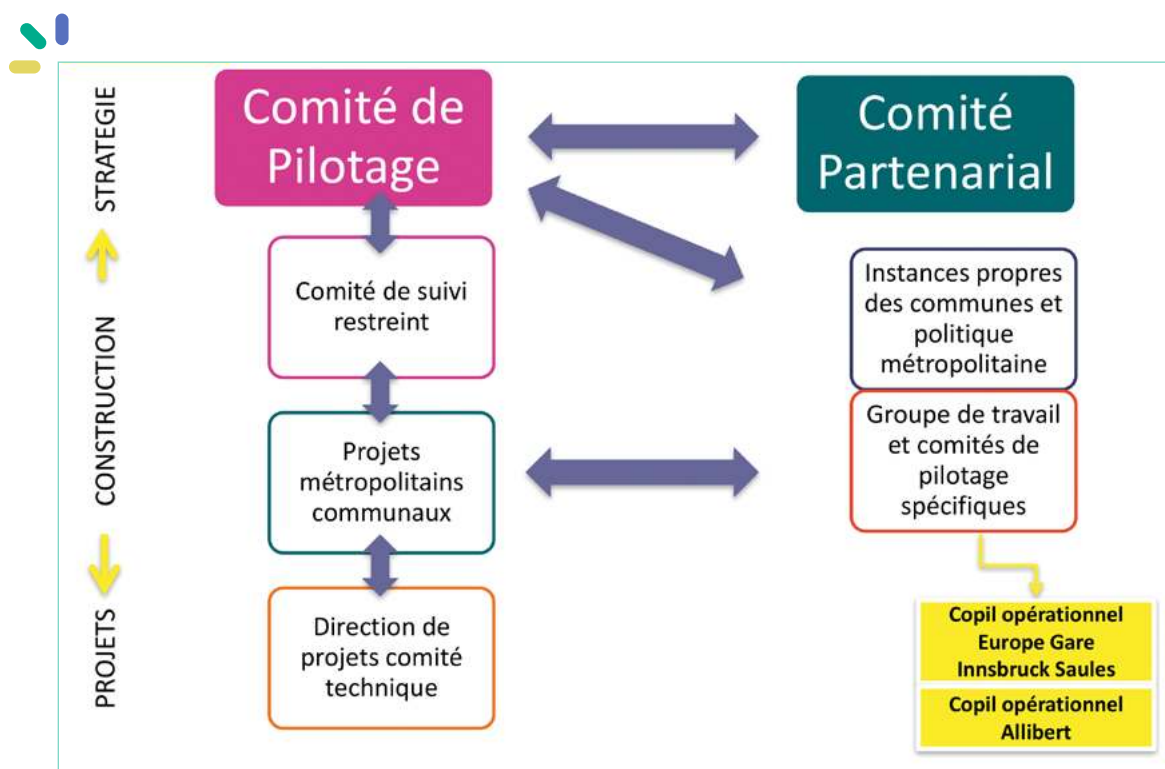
STRATEGIE

CONSTRUCTION

PROJETS

Comité de Pilotage

Comité Partenarial

Comité de suivi restreint

Instances propres des communes et politique métropolitaine

Projets métropolitains communaux

Groupe de travail et comités de pilotage spécifiques

Direction de projets comité technique

Copil opérationnel Europe Gare Innsbruck Saules

Copil opérationnel Allibert